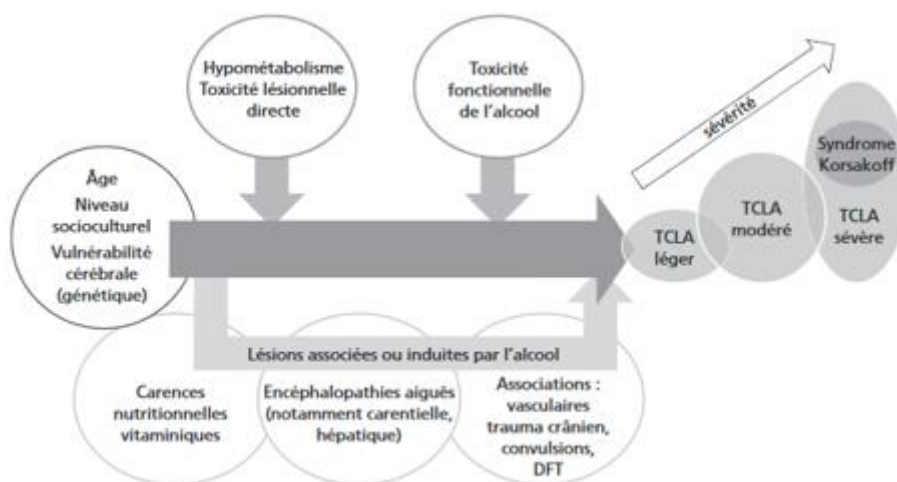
Hypométabolisme
Toxicité lésionnelle directe

Toxicité fonctionnelle de l'alcool

sévérité

Âge
Niveau socioculturel
Vulnérabilité cérébrale (génétique)

TCLA léger

TCLA modéré

Syndrome Korsakoff

TCLA sévère

Lésions associées ou induites par l'alcool

Carences nutritionnelles vitaminiques

Encéphalopathies aiguës (notamment carentielle, hépatique)

Associations : vasculaires trauma crânien, convulsions, DFT